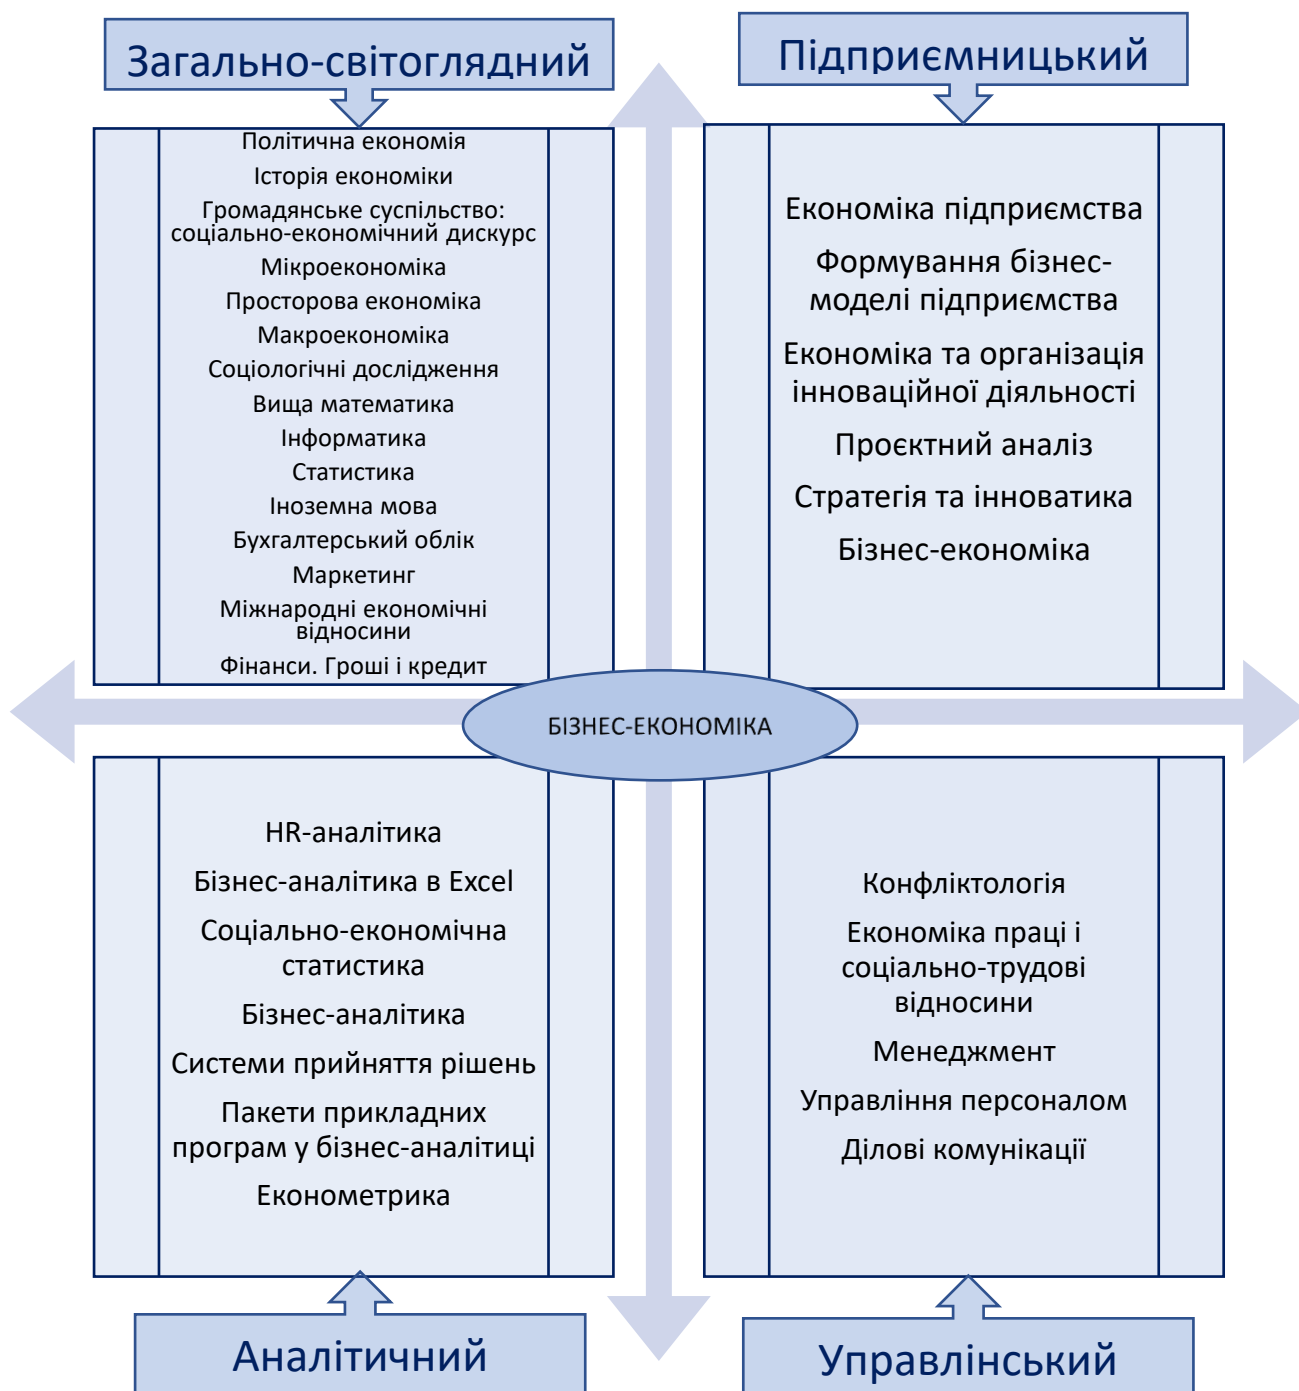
Загально-світоглядний

Політична економія
Історія економіки
Громадянське суспільство: соціально-економічний дискурс
Мікроекономіка
Просторова економіка
Макроекономіка
Соціологічні дослідження
Вища математика
Інформатика
Статистика
Іноземна мова
Бухгалтерський облік
Маркетинг
Міжнародні економічні відносини
Фінанси. Гроші і кредит

Підприємницький

Економіка підприємства
Формування бізнес-моделі підприємства
Економіка та організація інноваційної діяльності
Проєктний аналіз
Стратегія та інноватика
Бізнес-економіка

БІЗНЕС-ЕКОНОМІКА

HR-аналітика
Бізнес-аналітика в Excel
Соціально-економічна статистика
Бізнес-аналітика
Системи прийняття рішень
Пакети прикладних програм у бізнес-аналітиці
Економетрика

Аналітичний

Конфліктологія
Економіка праці і соціально-трудові відносини
Менеджмент
Управління персоналом
Ділові комунікації

Управлінський